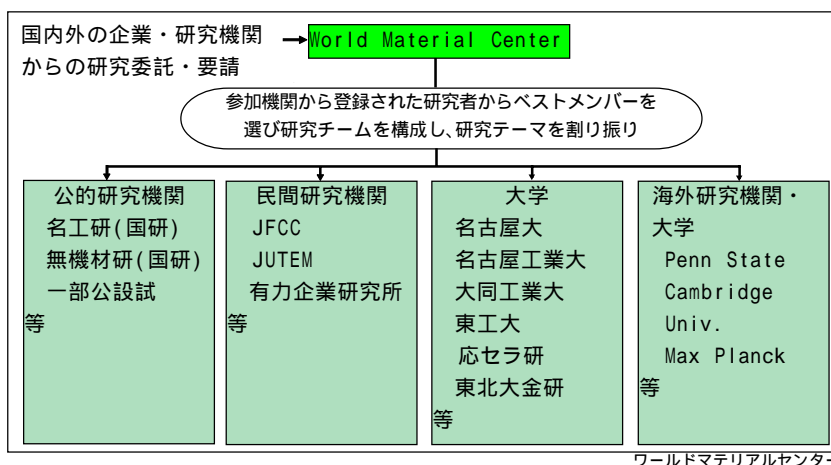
国内外の企業・研究機関からの研究委託・要請

World Material Center

参加機関から登録された研究者からベストメンバーを選び研究チームを構成し、研究テーマを割り振り

公的研究機関
名工研(国研)
無機材研(国研)
一部公設試
等

民間研究機関
JFCC
JUTEM
有力企業研究所
等

大学
名古屋大
名古屋工業大
大同工業大
東工大
応セラ研
東北大金研
等

海外研究機関・大学
Penn State
Cambridge Univ.
Max Planck
等

ワールドマテリアルセンター